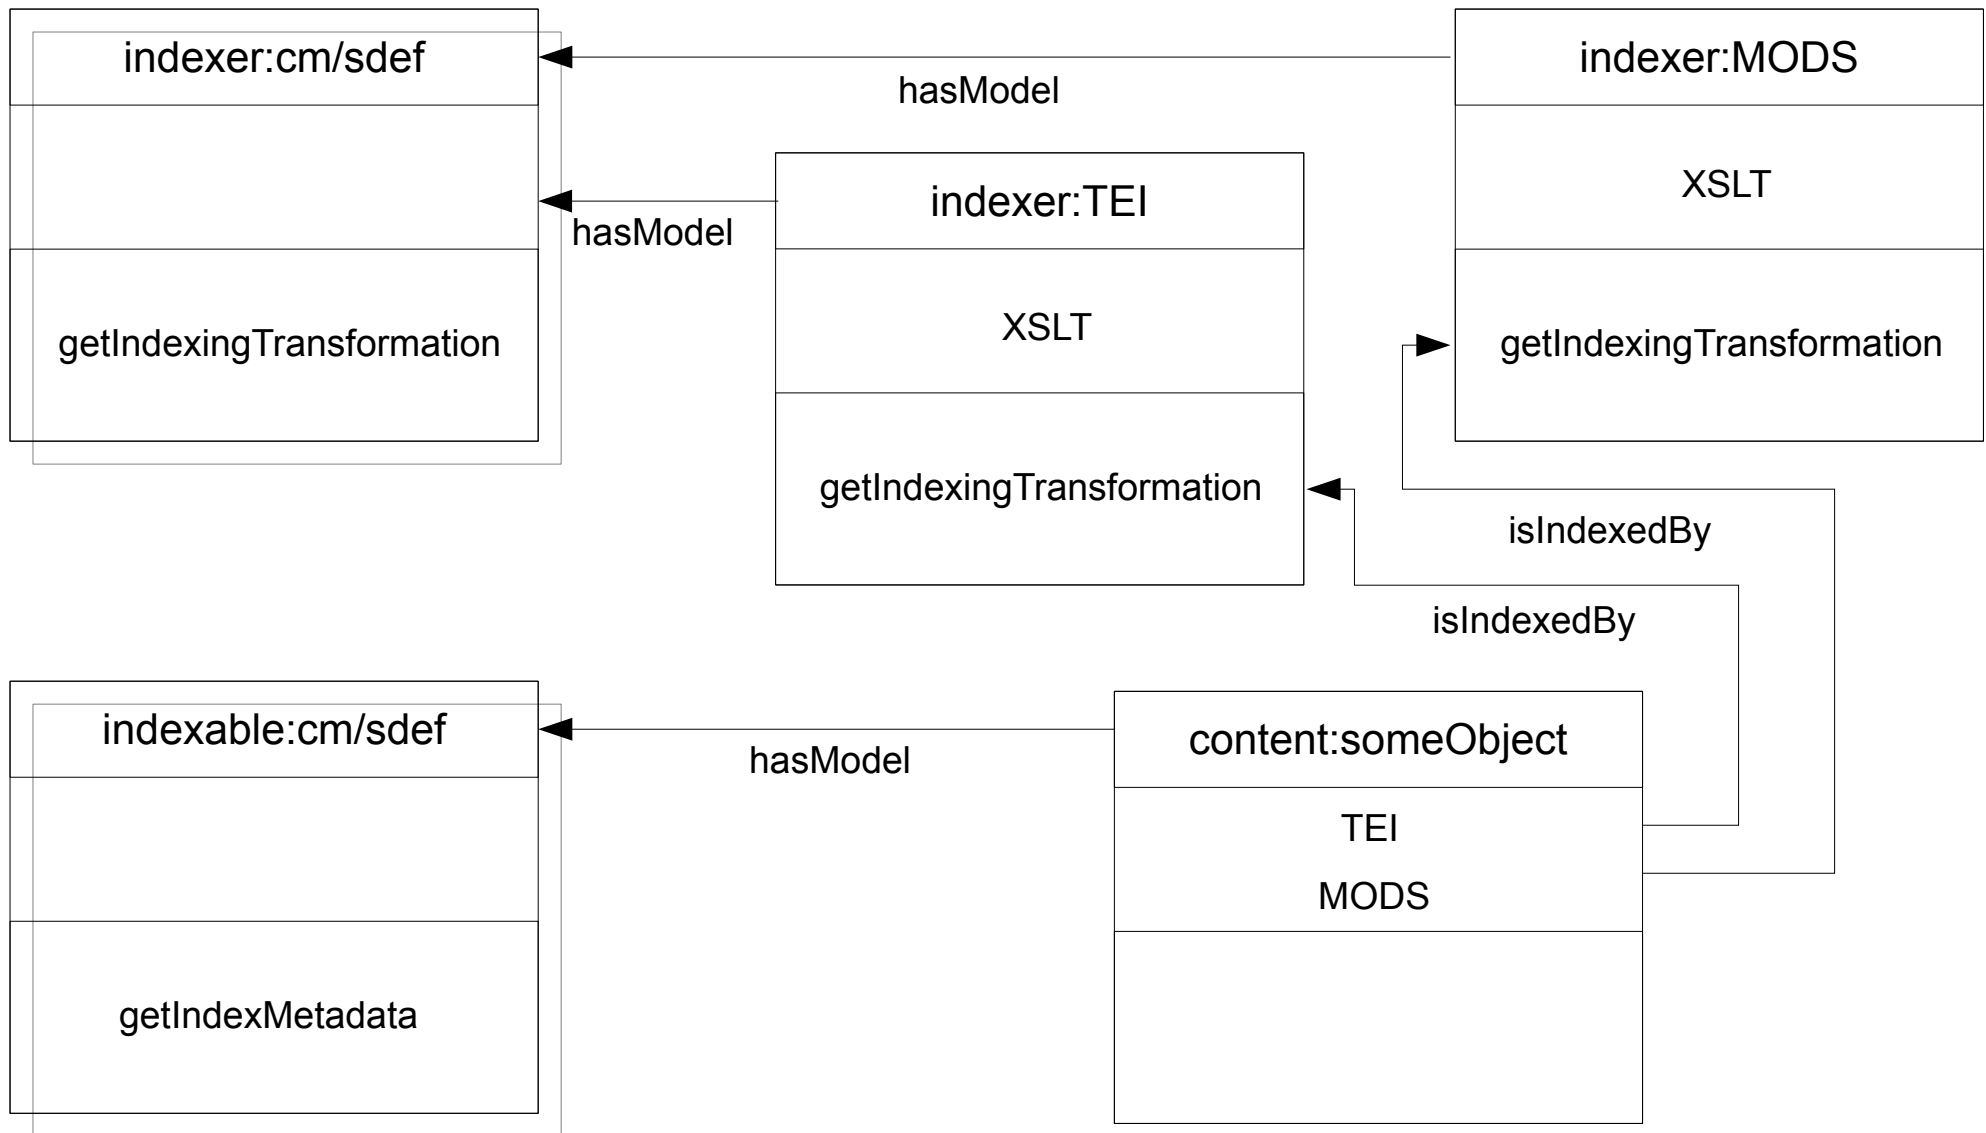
indexer:cm/sdef

getIndexingTransformation

hasModel

indexer:MODS

XSLT

getIndexingTransformation

hasModel

indexer:TEI

XSLT

getIndexingTransformation

isIndexedBy

isIndexedBy

indexable:cm/sdef

getIndexMetadata

hasModel

content:someObject

TEI

MODS